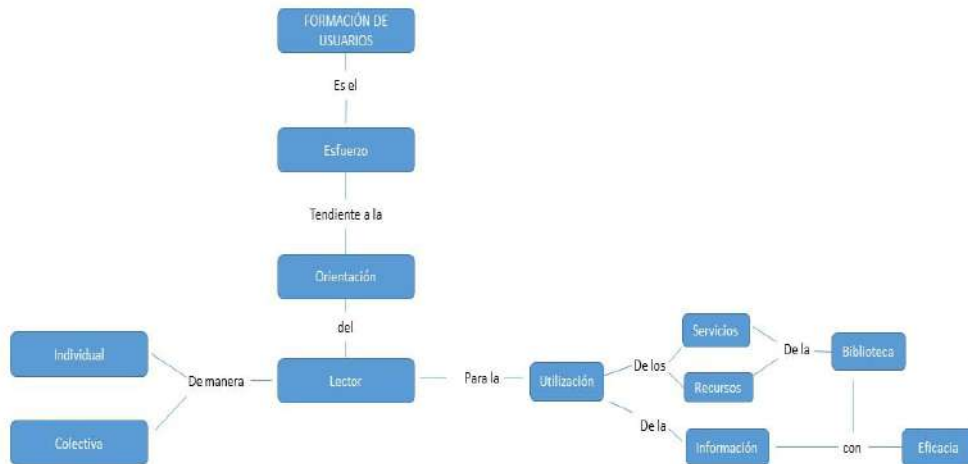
FORMACIÓN DE USUARIOS

Es el

Esfuerzo

Tendiente a la

Orientación

del

Individual

De manera

Lector

Colectiva

Para la

Utilización

De los

Servicios

Recursos

De la

Biblioteca

De la

Información

con

Eficacia